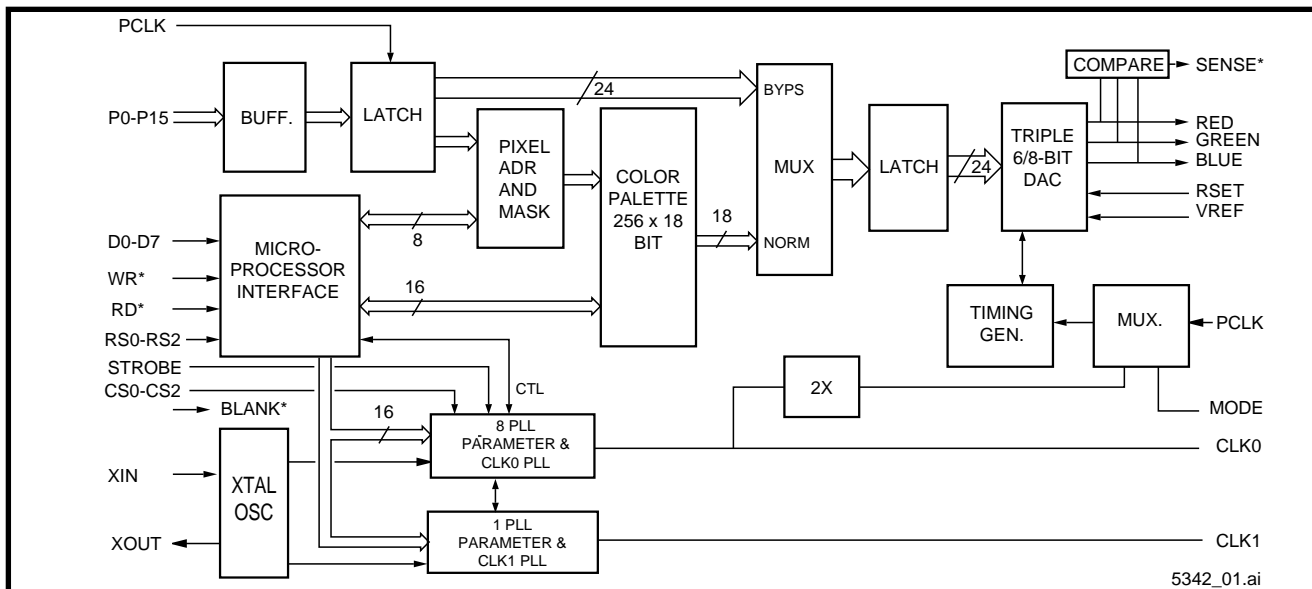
PCLK

P0-P15

BUFF.

LATCH

24

BYPS

PIXEL ADR AND MASK

COLOR PALETTE 256 x 18 BIT

18

NORM

MUX

LATCH

24

COMPARE

SENSE*

TRIPLE 6/8-BIT DAC

RED
GREEN
BLUE
RSET
VREF

D0-D7
WR*
RD*
RS0-RS2

MICRO-PROCESSOR INTERFACE

8

16

TIMING GEN.

MUX.

PCLK

STROBE
CS0-CS2
BLANK*

CTL

16

8 PLL PARAMETER & CLK0 PLL

2X

MODE

CLK0

XIN

XTAL OSC

XOUT

1 PLL PARAMETER & CLK1 PLL

CLK1

5342_01.ai